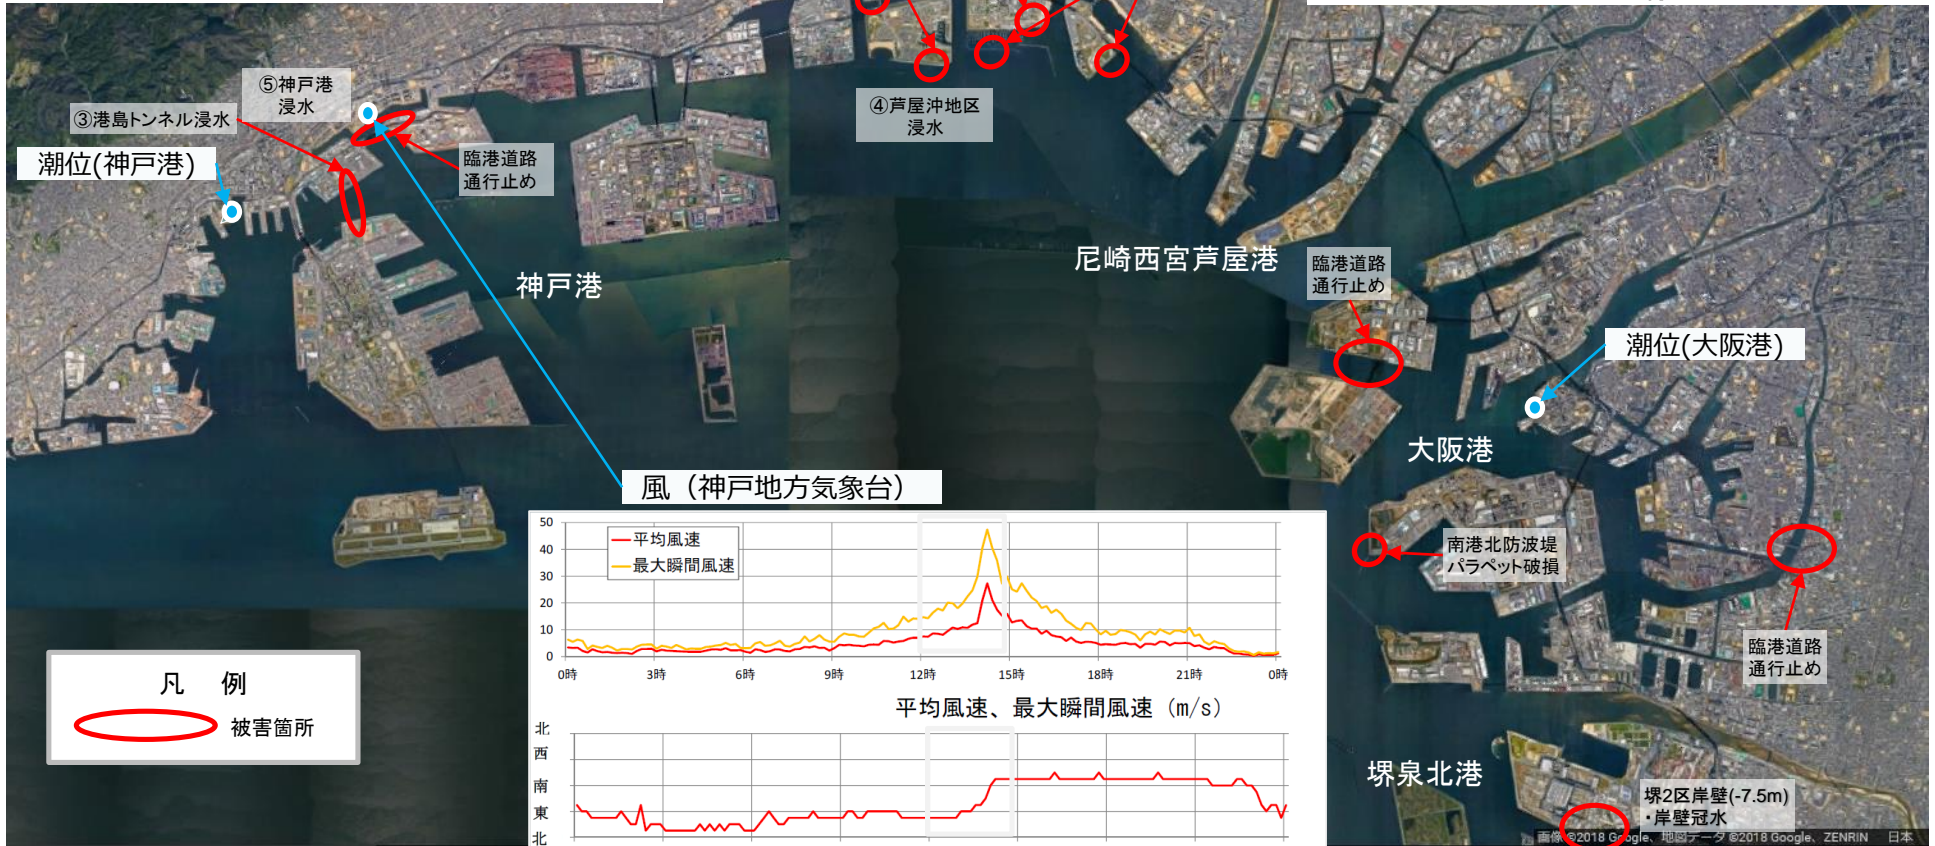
⑤神戸港浸水

③港島トンネル浸水

潮位(神戸港)

臨港道路通行止め

④芦屋沖地区浸水

神戸港

尼崎西宮芦屋港

臨港道路通行止め

潮位(大阪港)

大阪港

風（神戸地方気象台）

| 50 |
|---|
| 40 |
| 30 |
| 20 |
| 10 |
| 0 |

平均風速
最大瞬間風速

0時 3時 6時 9時 12時 15時 18時 21時 0時

平均風速、最大瞬間風速（m/s）

北
西
南
東
北

南港北防波堤パラペット破損

臨港道路通行止め

堺泉北港

堺2区岸壁(-7.5m)
・岸壁冠水

凡　例

被害箇所

画像©2018 Google、地図データ ©2018 Google、ZENRIN　日本